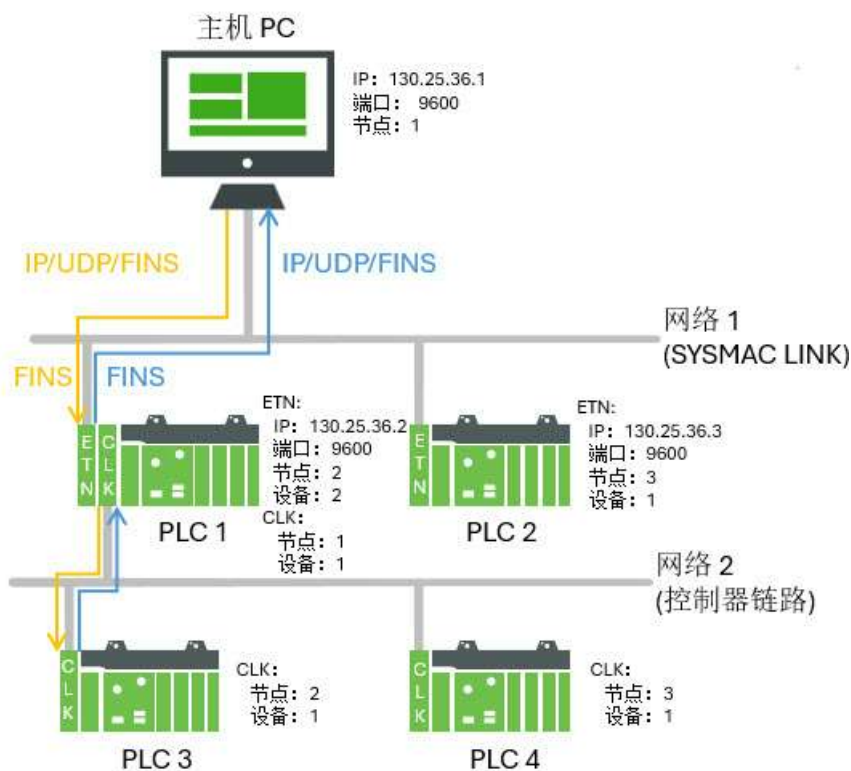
主机 PC

IP：130.25.36.1
端口： 9600
节点：1

IP/UDP/FINS

IP/UDP/FINS

网络 1
(SYSMAC LINK)

FINS

FINS

E T N

C L K

ETN:
IP：130.25.36.2
端口：9600
节点：2
设备：2

PLC 1

CLK:
节点：1
设备：1

E T N

ETN:
IP：130.25.36.3
端口：9600
节点：3
设备：1

PLC 2

网络 2
(控制器链路)

C L K

CLK:
节点：2
设备：1

PLC 3

C L K

CLK:
节点：3
设备：1

PLC 4